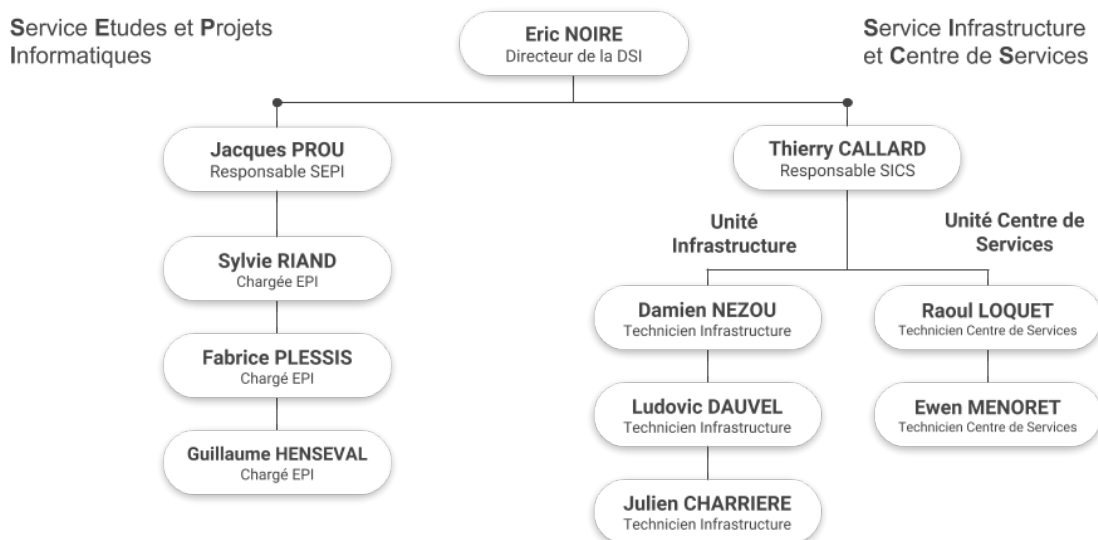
Service Etudes et Projets Informatiques

Eric NOIRE
Directeur de la DSI

Service Infrastructure et Centre de Services

Jacques PROU
Responsable SEPI

Sylvie RIAND
Chargée EPI

Fabrice PLESSIS
Chargé EPI

Guillaume HENSEVAL
Chargé EPI

Thierry CALLARD
Responsable SICS

Unité Infrastructure

Damien NEZOU
Technicien Infrastructure

Ludovic DAUVEL
Technicien Infrastructure

Julien CHARRIERE
Technicien Infrastructure

Unité Centre de Services

Raoul LOQUET
Technicien Centre de Services

Ewen MENORET
Technicien Centre de Services